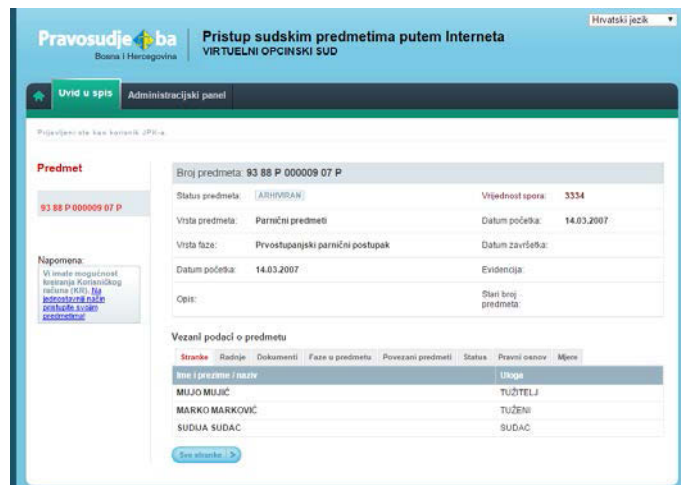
Hrvatski jezik

Pravosudje ba
Bosna i Hercegovina

Pristup sudskim predmetima putem Interneta
VIRTUELNI OPCINSKI SUD

Uvid u spis
Administracijski panel

Prijavljeni ste kao korisnik JPR-a

Predmet

93 88 P 000009 07 P

Napomena:
Vi imate mogućnost kreiranja Korisničkog računa (KR). Na jednostavniji način pristupite svojim predmetima!

Broj predmeta: 93 88 P 000009 07 P

| | | | |
|---|---|---|---|
| Status predmeta: | ARHIVIRAN | Vrijednost spora: | 3334 |
| Vrsta predmeta: | Parnični predmeti | Datum početka: | 14.03.2007 |
| Vrsta faze: | Prvostupanjski parnični postupak | Datum završetka: | |
| Datum početka: | 14.03.2007 | Evidencija: | |
| Opis: | | Stari broj predmeta: | |

Vezani podaci o predmetu

Stranke | Radnje | Dokumenti | Faze u predmetu | Povezani predmeti | Status | Pravni osnov | Mjere

| Ime i prezime / naziv | Uloga |
|---|---|
| MUJO MUJIĆ | TUŽITELJ |
| MARKO MARKOVIĆ | TUŽENI |
| SUDIJA SUDAC | SUDAC |

Sve stranke >